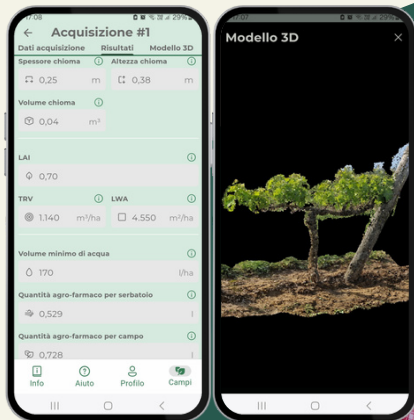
17:08 29%

Acquisizione #1

Dati acquisizione Risultati Modello 3D

Spessore chioma
0,25 m

Altezza chioma
0,38 m

Volume chioma
0,04 m³

LAI
0,70

TRV
1.140 m³/ha

LWA
4.550 m²/ha

Volume minimo di acqua
170 l/ha

Quantità agro-farmaco per serbatoio
0,529 l

Quantità agro-farmaco per campo
0,728 l

Info Aiuto Profilo Campi

17:07 29%

Modello 3D